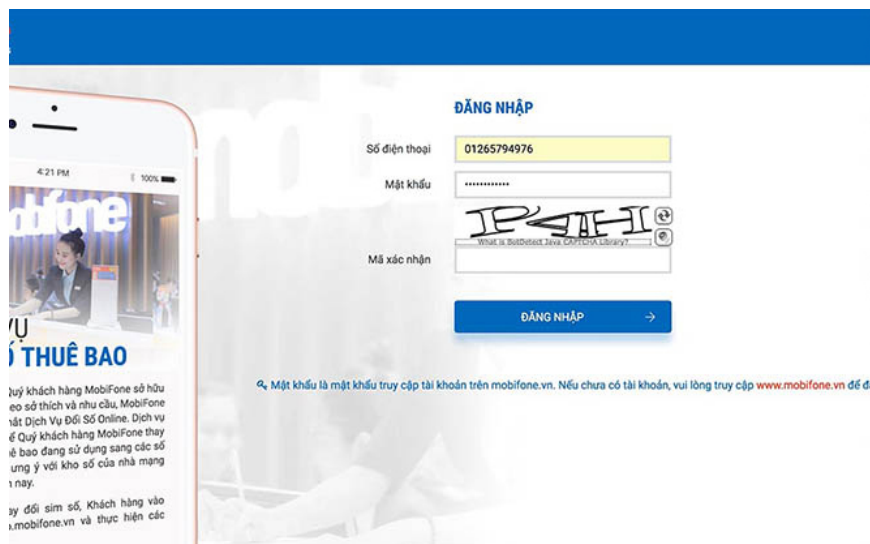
4:21 PM
100%
obifone
VỤ
Ố THUÊ BAO
Quý khách hàng MobiFone sở hữu eo sở thích và nhu cầu, MobiFone hất Dịch Vụ Đổi Số Online. Dịch vụ ể Quý khách hàng MobiFone thay ê bao đang sử dụng sang các số ưng ý với kho số của nhà mạng nay.
y đổi sim số, Khách hàng vào .mobifone.vn và thực hiện các

ĐĂNG NHẬP
Số điện thoại
01265794976
Mật khẩu
••••••••••••
IP4HI
What is BotDetect Java CAPTCHA Library?
Mã xác nhận
ĐĂNG NHẬP →
Mật khẩu là mật khẩu truy cập tài khoản trên mobifone.vn. Nếu chưa có tài khoản, vui lòng truy cập www.mobifone.vn để đ